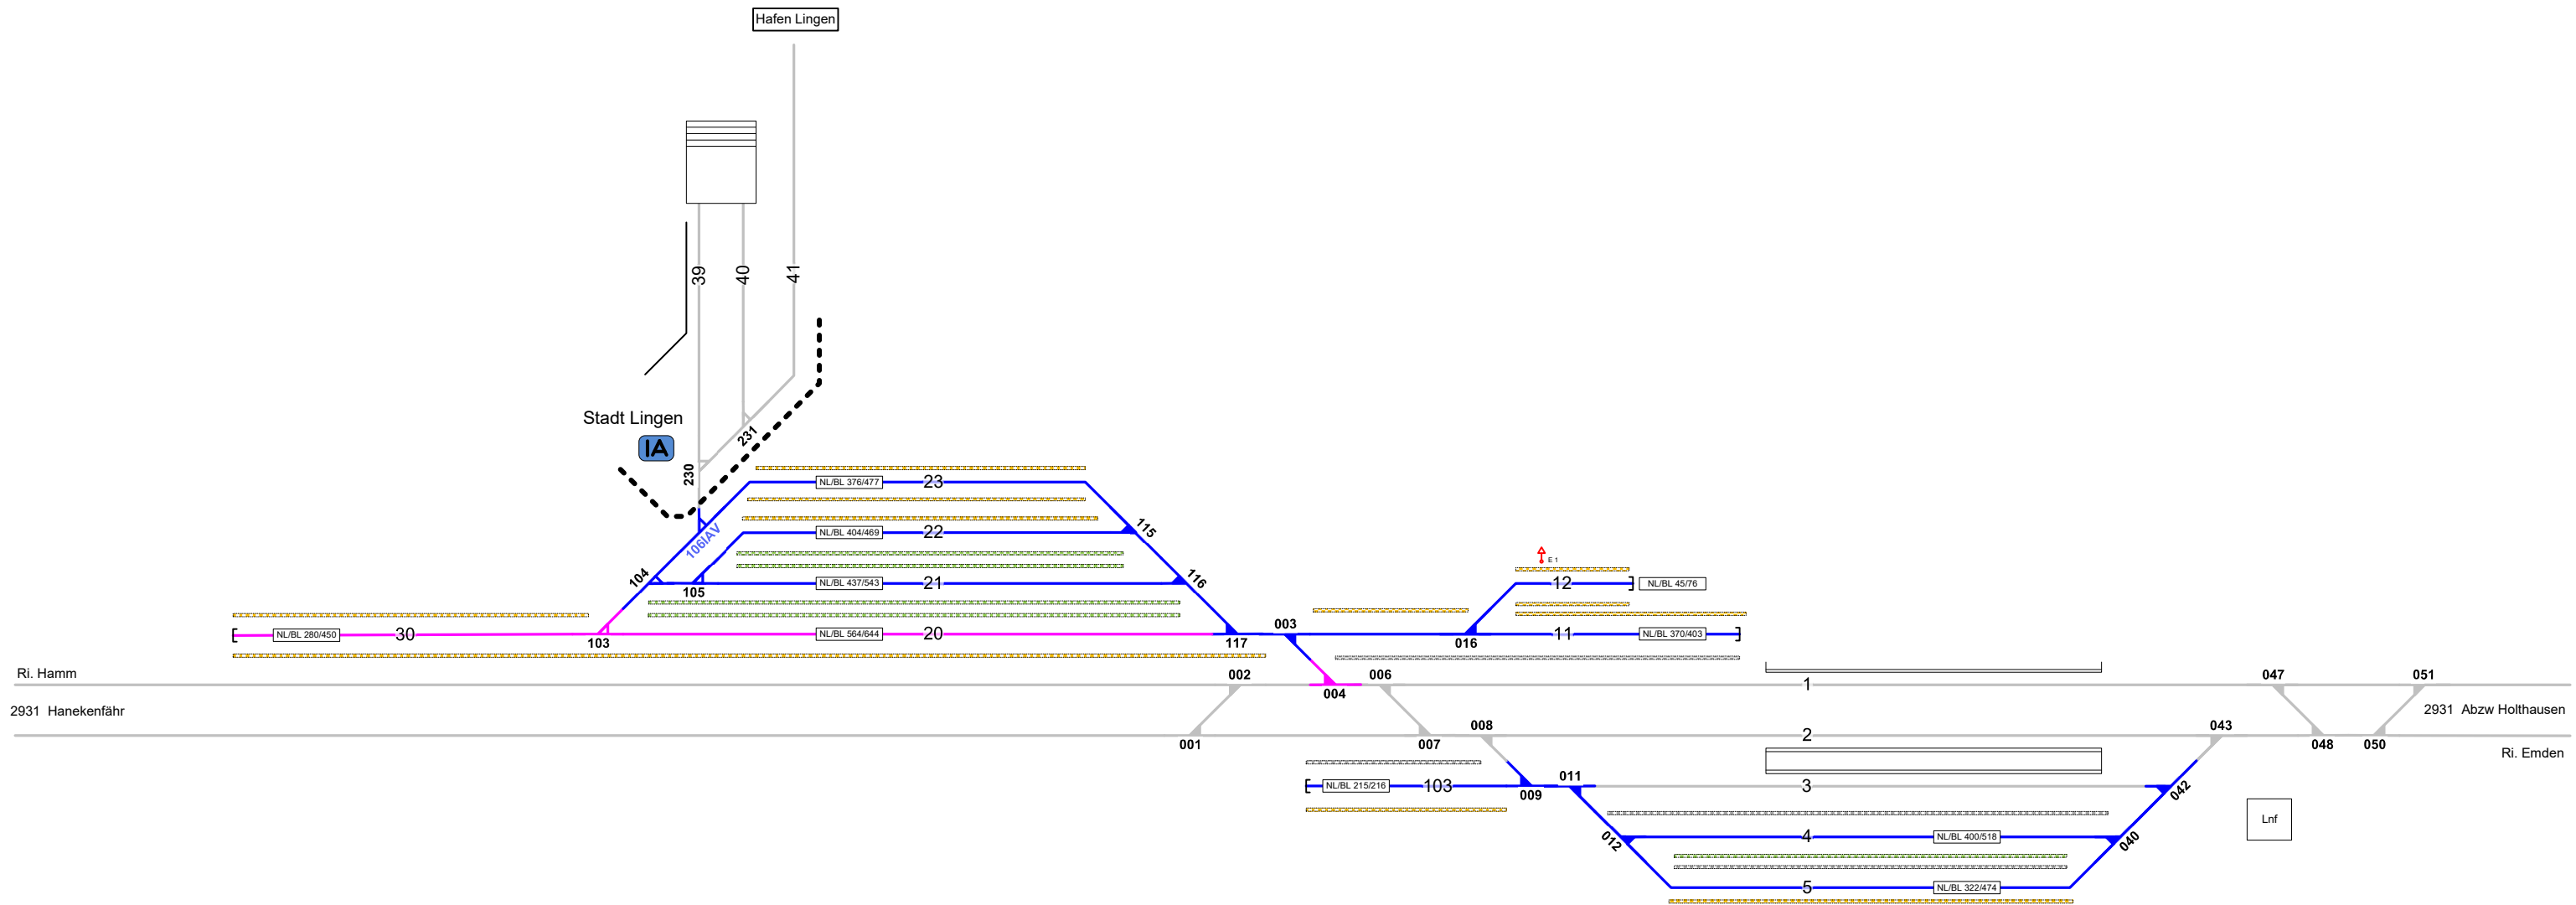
Hafen Lingen

39
40
41

Stadt Lingen
IA

230
231

NL/BL 376/477 23
NL/BL 404/469 22
NL/BL 437/543 21
NL/BL 280/450 30
NL/BL 564/644 20

106IAV
104
105
103
115
116
117
003

E 1
12 NL/BL 45/76
11 NL/BL 370/403
016

Ri. Hamm
002
004
006
1
047
051

2931 Hanekenfähr
2931 Abzw Holthausen

001
007
008
2
043
048
050
Ri. Emden

NL/BL 215/216 103
009
011
3
042
Lnf

012
4 NL/BL 400/518
040
5 NL/BL 322/474